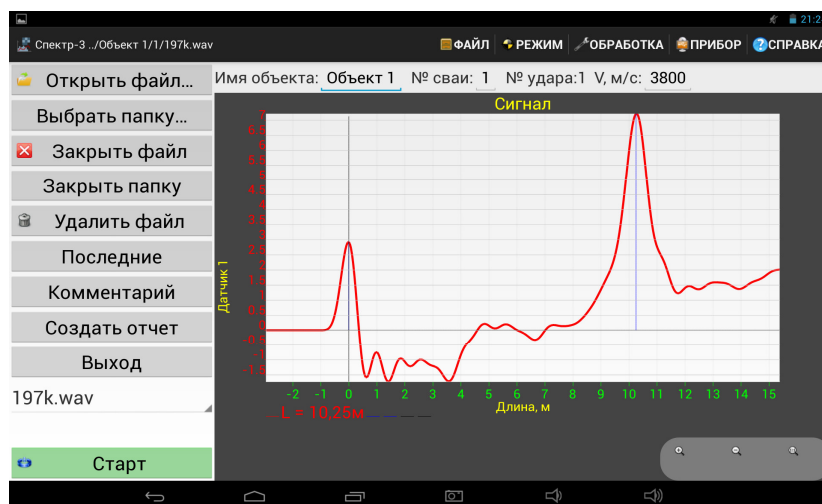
21:2

Спектр-3 ../Объект 1/1/197k.wav

ФАЙЛ РЕЖИМ ОБРАБОТКА ПРИБОР СПРАВКА

Открыть файл...
Выбрать папку...
Закрыть файл
Закрыть папку
Удалить файл
Последние
Комментарий
Создать отчет
Выход
197k.wav

Старт

Имя объекта: Объект 1 № сваи: 1 № удара:1 V, м/с: 3800

Сигнал

Датчик 1

7
6.5
6
5.5
5
4.5
4
3.5
3
2.5
2
1.5
1
0.5
0
-0.5
-1
-1.5

-2 -1 0 1 2 3 4 5 6 7 8 9 10 11 12 13 14 15

Длина, м

L = 10,25м